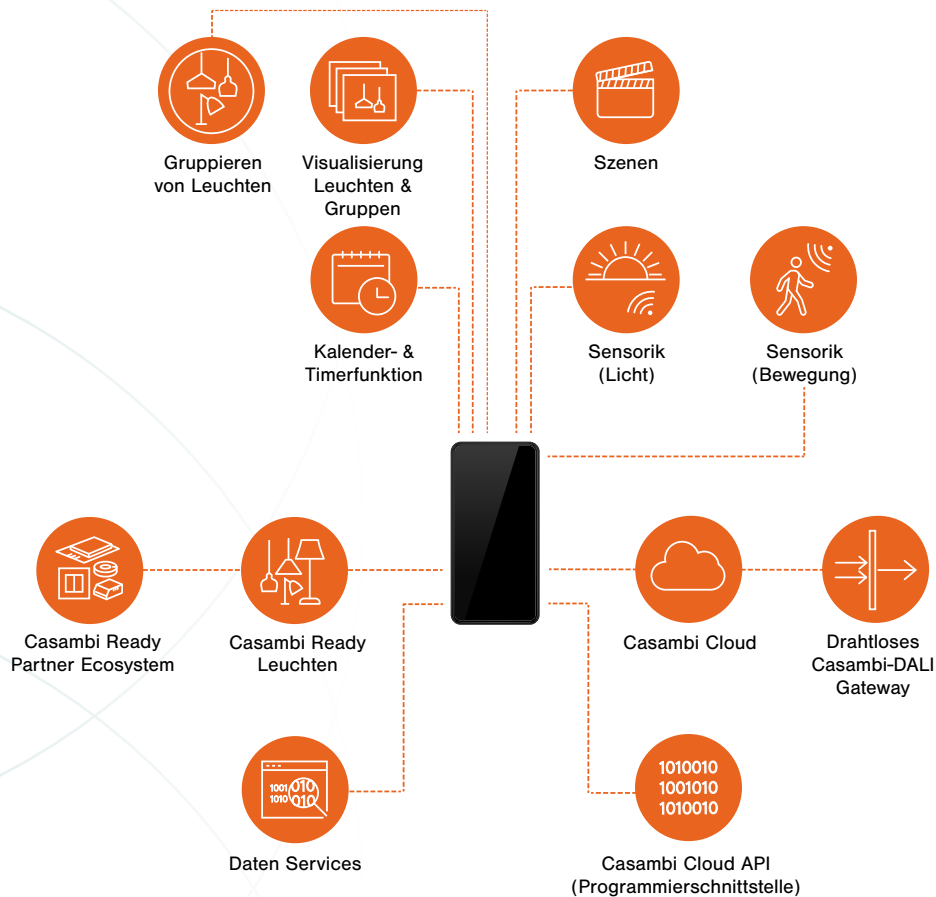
Gruppieren von Leuchten

Visualisierung Leuchten & Gruppen

Szenen

Kalender- & Timerfunktion

Sensorik (Licht)

Sensorik (Bewegung)

Casambi Ready Partner Ecosystem

Casambi Ready Leuchten

Casambi Cloud

Drahtloses Casambi-DALI Gateway

1001 1010 010 010

Daten Services

1010010
1001010
1010010

Casambi Cloud API (Programmierschnittstelle)